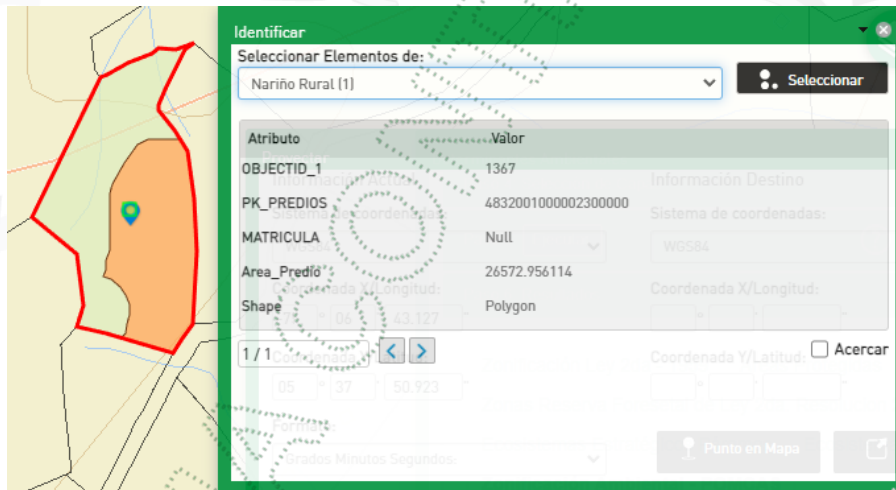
Identificar

Seleccionar Elementos de:

Nariño Rural (1)

Seleccionar

| Atributo | Valor |
|---|---|
| OBJECTID_1 | 1367 |
| PK_PREDIOS | 4832001000002300000 |
| MATRICULA | Null |
| Area_Predio | 26572.956114 |
| Shape | Polygon |

1 / 1

Acercar

Información Origen

Sistema de coordenadas:

Coordenada X/Longitud:

75 ° 06 ' 43.127

Coordenada Y/Latitud:

05 ° 37 ' 50.923

Formato:

Grados Minutos Segundos

Información Destino

Sistema de coordenadas:

WGS84

Coordenada X/Longitud:

Coordenada Y/Latitud:

Punto en Mapa